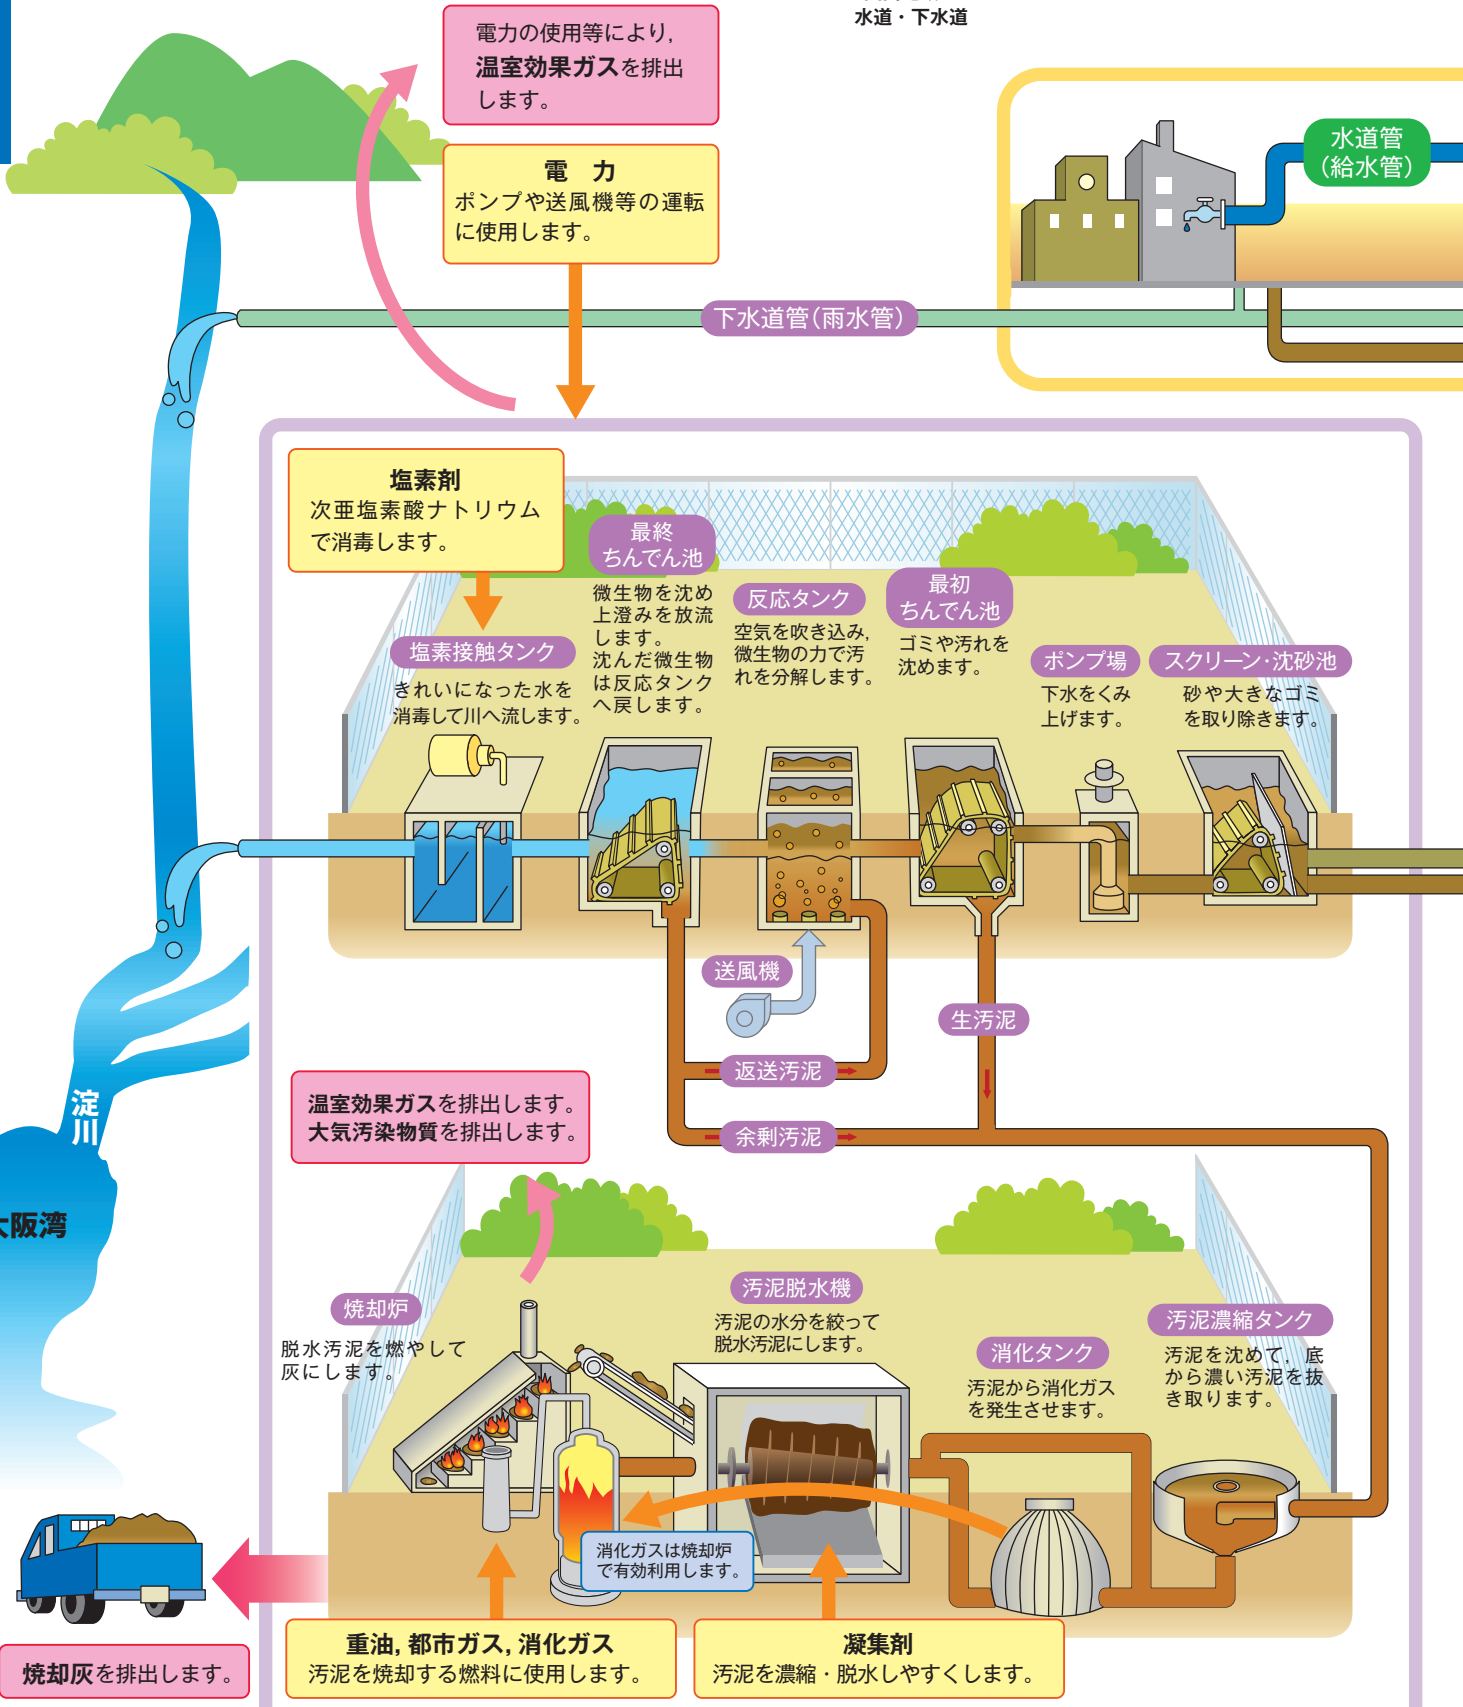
水道・下水道

電力の使用等により，
温室効果ガスを排出
します。

電　力
ポンプや送風機等の運転
に使用します。

水道管
(給水管)

下水道管(雨水管)

塩素剤
次亜塩素酸ナトリウム
で消毒します。

最終
ちんでん池
微生物を沈め
上澄みを放流
します。
沈んだ微生物
は反応タンク
へ戻します。

反応タンク
空気を吹き込み，
微生物の力で汚
れを分解します。

最初
ちんでん池
ゴミや汚れを
沈めます。

ポンプ場
下水をくみ
上げます。

スクリーン·沈砂池
砂や大きなゴミ
を取り除きます。

塩素接触タンク
きれいになった水を
消毒して川へ流します。

送風機

生汚泥

返送汚泥

余剰汚泥

温室効果ガスを排出します。
大気汚染物質を排出します。

淀
川

大阪湾

焼却炉
脱水汚泥を燃やして
灰にします。

汚泥脱水機
汚泥の水分を絞って
脱水汚泥にします。

消化タンク
汚泥から消化ガス
を発生させます。

汚泥濃縮タンク
汚泥を沈めて，底
から濃い汚泥を抜
き取ります。

消化ガスは焼却炉
で有効利用します。

焼却灰を排出します。

重油，都市ガス，消化ガス
汚泥を焼却する燃料に使用します。

凝集剤
汚泥を濃縮・脱水しやすくします。